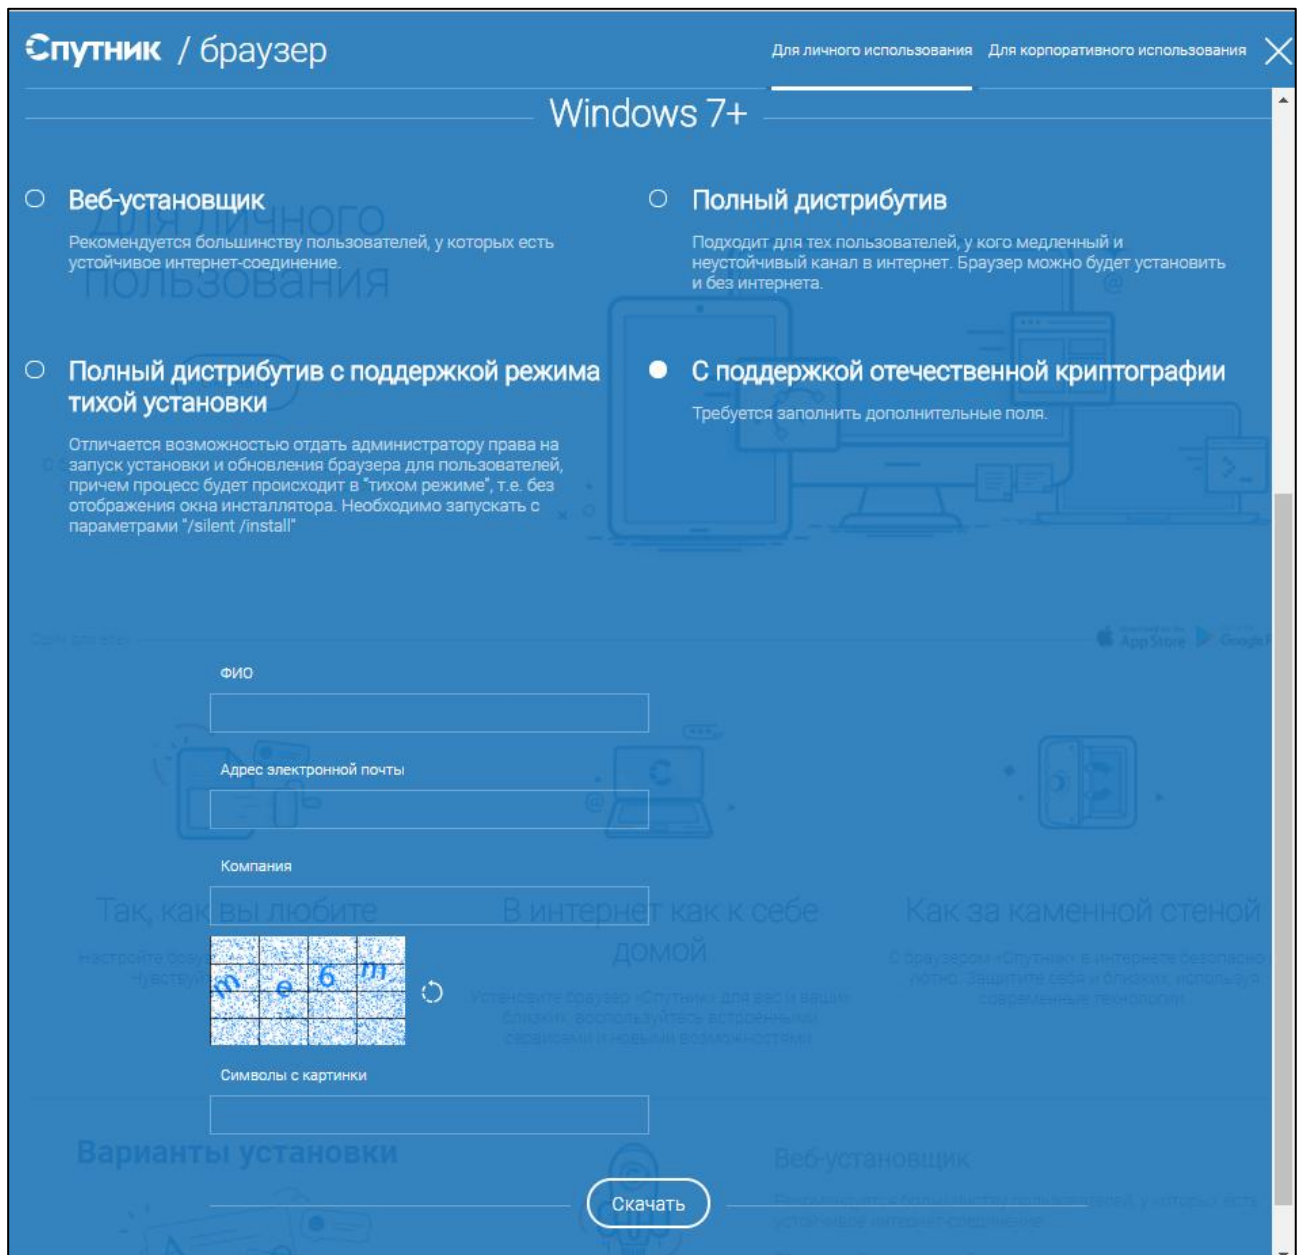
Спутник / браузер

Для личного использования Для корпоративного использования

Windows 7+

Веб-установщик

Рекомендуется большинству пользователей, у которых есть устойчивое интернет-соединение.

Полный дистрибутив

Подходит для тех пользователей, у кого медленный и неустойчивый канал в интернет. Браузер можно будет установить и без интернета.

Полный дистрибутив с поддержкой режима тихой установки

Отличается возможностью отдать администратору права на запуск установки и обновления браузера для пользователей, причем процесс будет происходить в "тихом режиме", т.е. без отображения окна инсталлятора. Необходимо запускать с параметрами "/silent /install"

С поддержкой отечественной криптографии

Требуется заполнить дополнительные поля.

ФИО

Адрес электронной почты

Компания

m e 6 m

Символы с картинки

Скачать